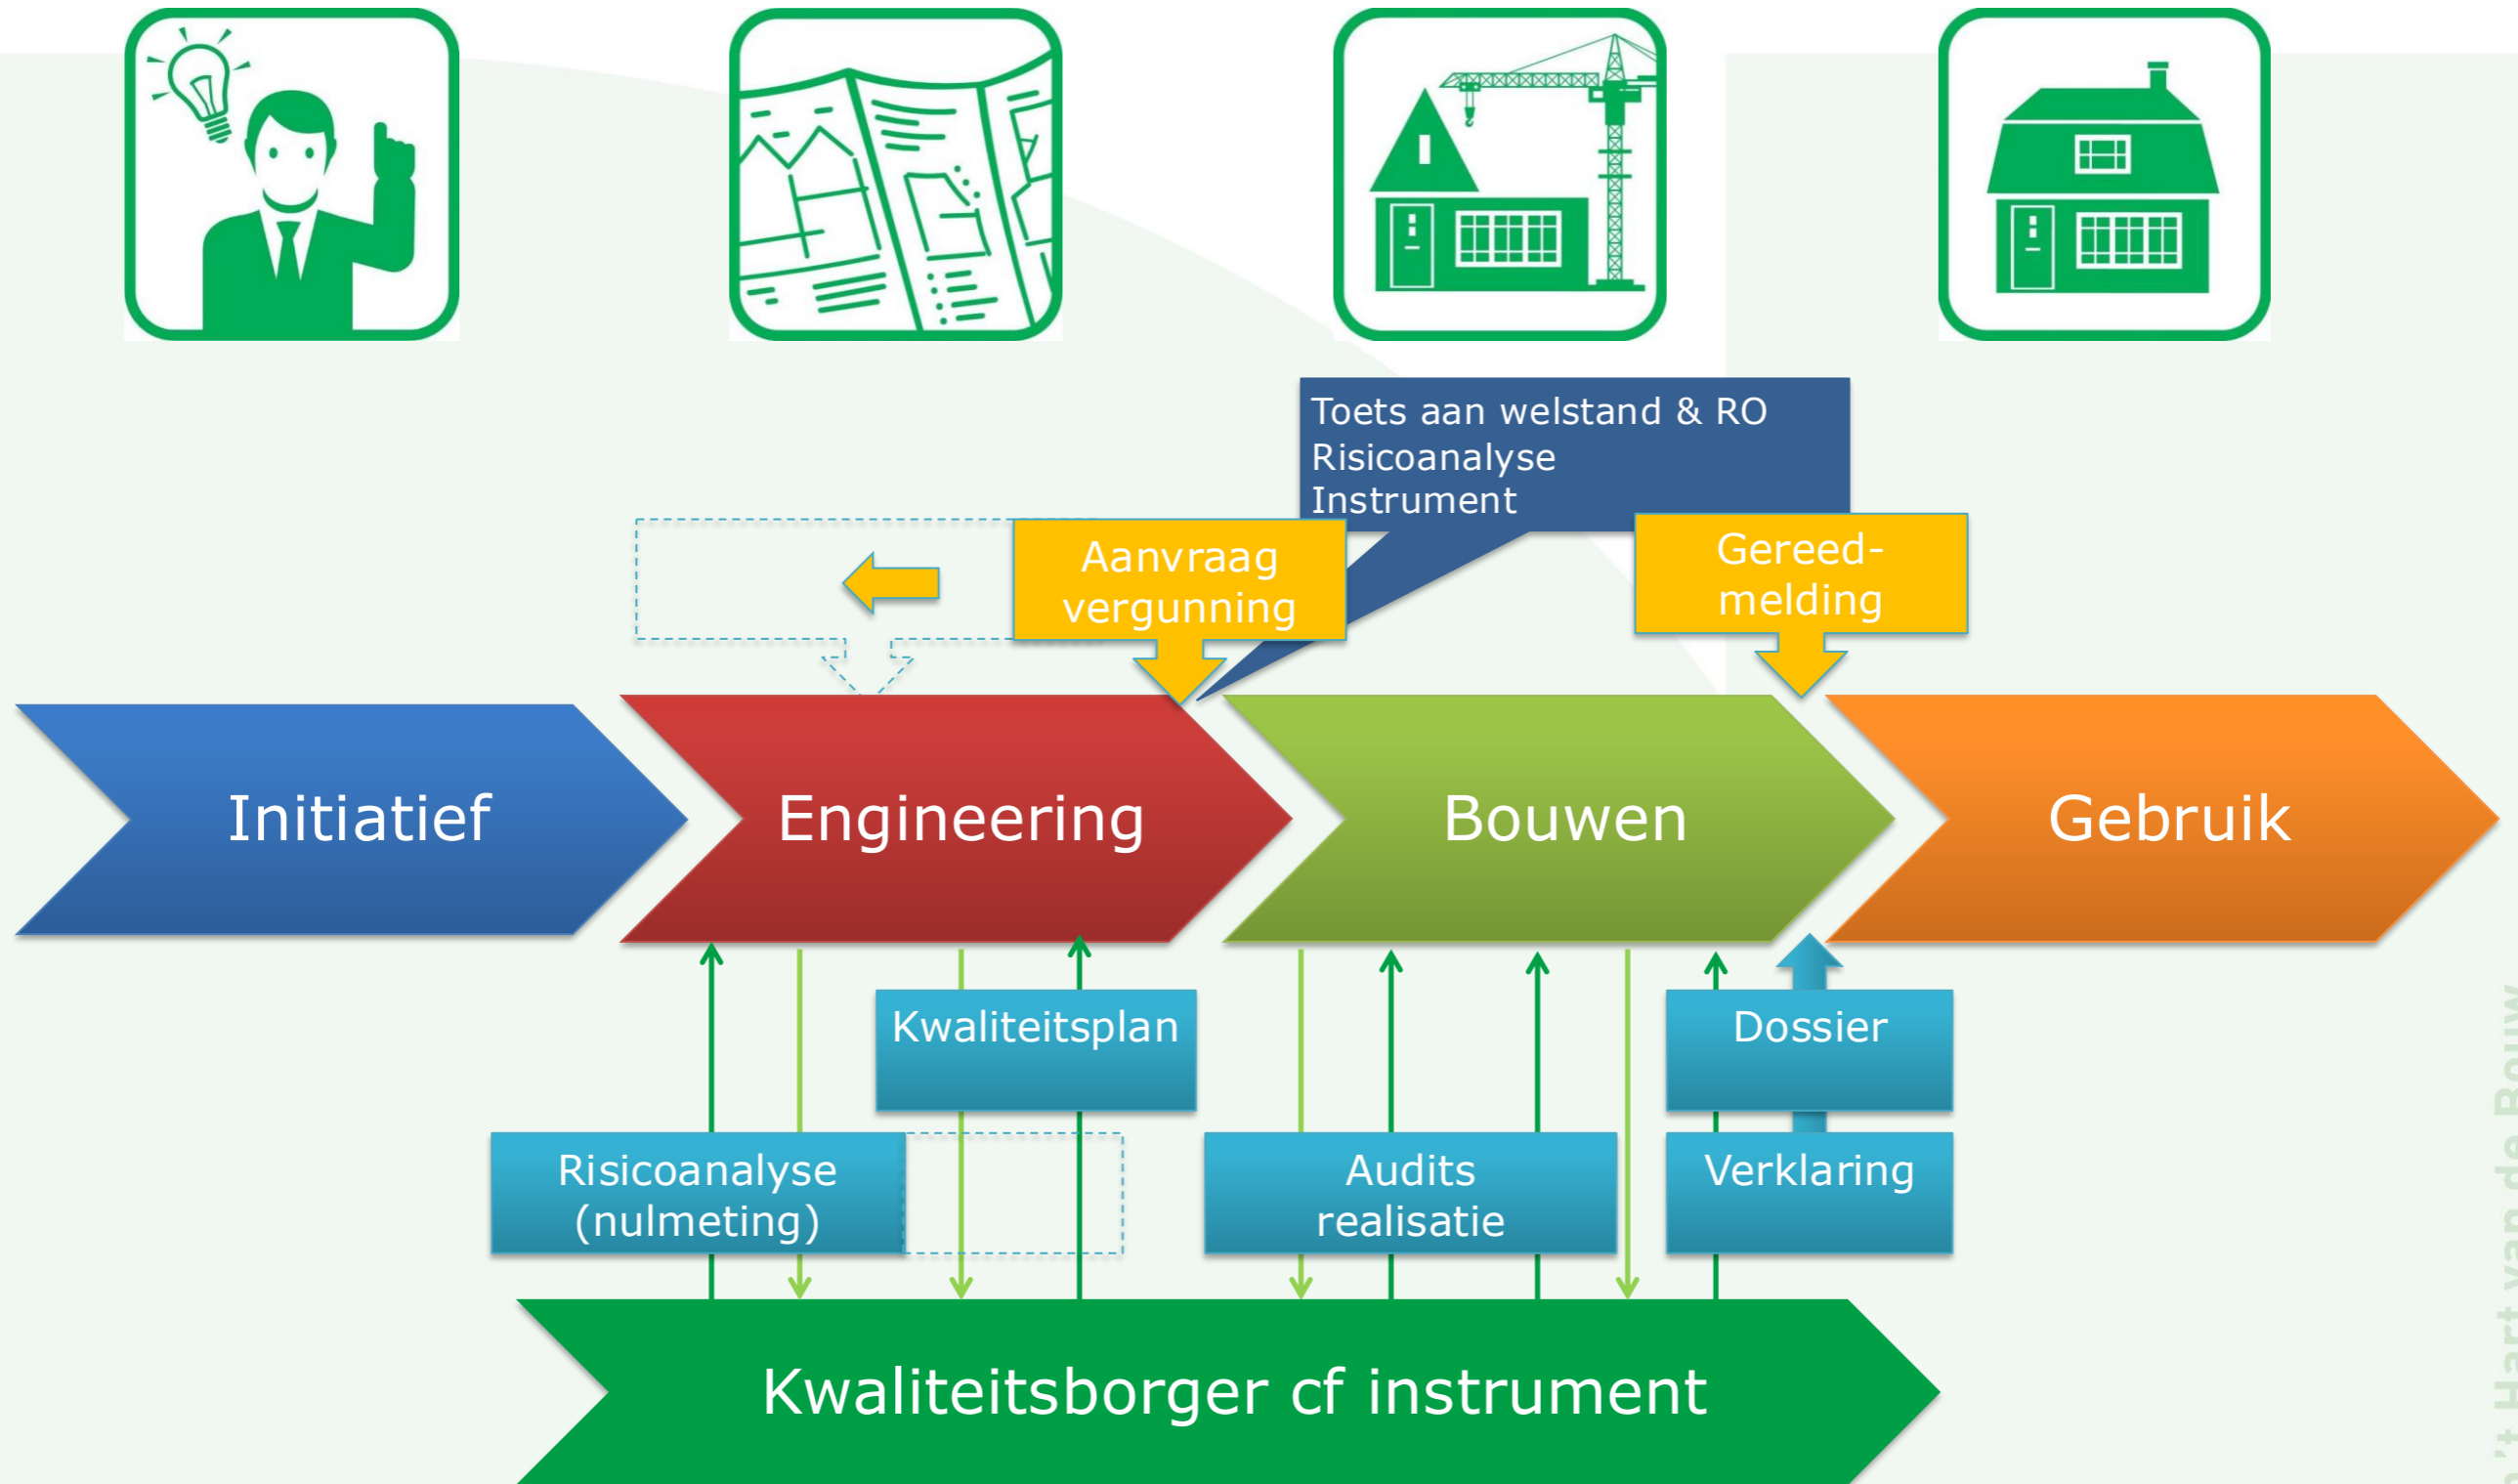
Toets aan welstand & RO
Risicoanalyse
Instrument

Aanvraag vergunning

Gereed-melding

Initiatief

Engineering

Bouwen

Gebruik

Kwaliteitsplan

Dossier

Risicoanalyse (nulmeting)

Audits realisatie

Verklaring

Kwaliteitsborger cf instrument

't Hart van de Bouw